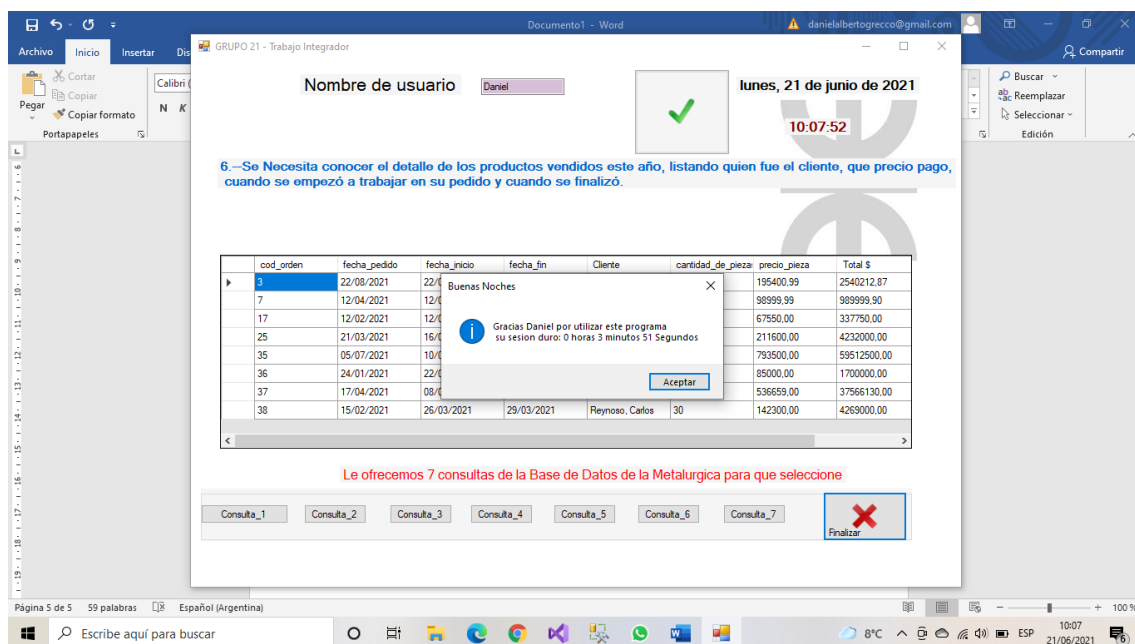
Documento1 - Word
danielalbertogrecco@gmail.com
Archivo Inicio Insertar Dis
Compartir
Cortar
Copiar
Pegar
Copiar formato
Portapapeles
Calibri (
N K
Buscar
Reemplazar
Seleccionar
Edición

GRUPO 21 - Trabajo Integrador

Nombre de usuario Daniel

lunes, 21 de junio de 2021

10:07:52

6.–Se Necesita conocer el detalle de los productos vendidos este año, listando quien fue el cliente, que precio pago, cuando se empezó a trabajar en su pedido y cuando se finalizó.

| | cod_orden | fecha_pedido | fecha_inicio | fecha_fin | Cliente | cantidad_de_pieza | precio_pieza | Total $ |
|---|---|---|---|---|---|---|---|---|
| ▸ | 3 | 22/08/2021 | 22/0 | | | | 195400,99 | 2540212,87 |
| | 7 | 12/04/2021 | 12/0 | | | | 98999,99 | 989999,90 |
| | 17 | 12/02/2021 | 12/0 | | | | 67550,00 | 337750,00 |
| | 25 | 21/03/2021 | 16/0 | | | | 211600,00 | 4232000,00 |
| | 35 | 05/07/2021 | 10/0 | | | | 793500,00 | 59512500,00 |
| | 36 | 24/01/2021 | 22/0 | | | | 85000,00 | 1700000,00 |
| | 37 | 17/04/2021 | 08/0 | | | | 536659,00 | 37566130,00 |
| | 38 | 15/02/2021 | 26/03/2021 | 29/03/2021 | Reynoso, Carlos | 30 | 142300,00 | 4269000,00 |

Buenas Noches

Gracias Daniel por utilizar este programa
su sesion duro: 0 horas 3 minutos 51 Segundos

Aceptar

Le ofrecemos 7 consultas de la Base de Datos de la Metalurgica para que seleccione

Consulta_1 Consulta_2 Consulta_3 Consulta_4 Consulta_5 Consulta_6 Consulta_7 Finalizar

Página 5 de 5 59 palabras Español (Argentina) 100 %
Escribe aquí para buscar
8°C ESP 10:07 21/06/2021